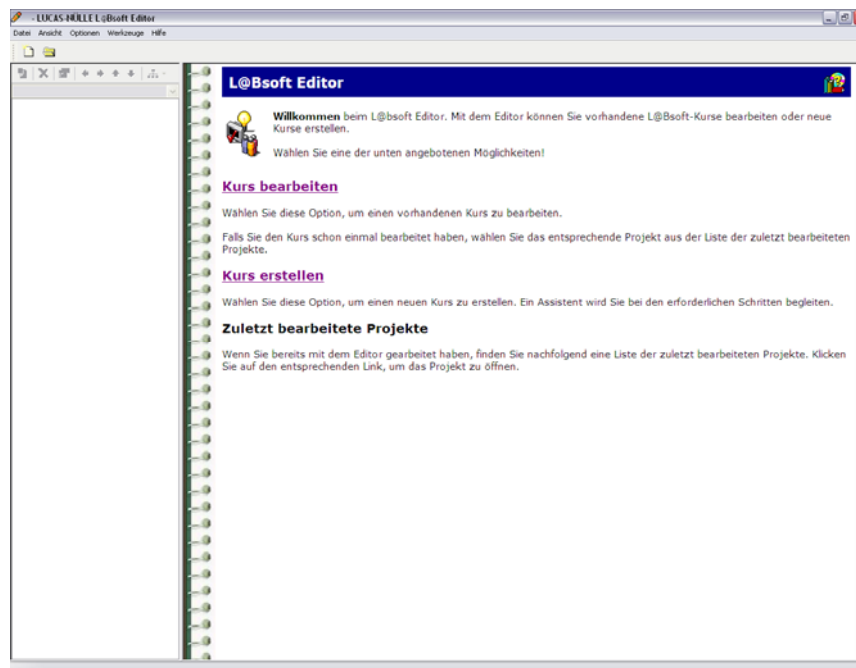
- LUCAS-NÜLLE L@Bsoft Editor

Datei Ansicht Optionen Werkzeuge Hilfe

L@Bsoft Editor

**Willkommen** beim L@bsoft Editor. Mit dem Editor können Sie vorhandene L@Bsoft-Kurse bearbeiten oder neue Kurse erstellen.

Wählen Sie eine der unten angebotenen Möglichkeiten!

Kurs bearbeiten

Wählen Sie diese Option, um einen vorhandenen Kurs zu bearbeiten.

Falls Sie den Kurs schon einmal bearbeitet haben, wählen Sie das entsprechende Projekt aus der Liste der zuletzt bearbeiteten Projekte.

Kurs erstellen

Wählen Sie diese Option, um einen neuen Kurs zu erstellen. Ein Assistent wird Sie bei den erforderlichen Schritten begleiten.

Zuletzt bearbeitete Projekte

Wenn Sie bereits mit dem Editor gearbeitet haben, finden Sie nachfolgend eine Liste der zuletzt bearbeiteten Projekte. Klicken Sie auf den entsprechenden Link, um das Projekt zu öffnen.